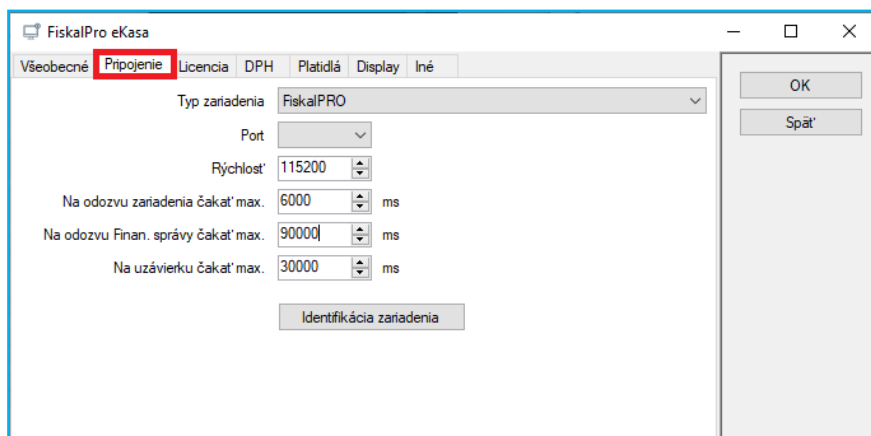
FiskalPro eKasa

Všeobecné | Pripojenie | Licencia | DPH | Platidlá | Display | Iné

Typ zariadenia FiskalPRO

Port

Rýchlosť 115200

Na odozvu zariadenia čakať max. 6000 ms

Na odozvu Finan. správy čakať max. 90000 ms

Na uzávierku čakať max. 30000 ms

Identifikácia zariadenia

OK

Späť